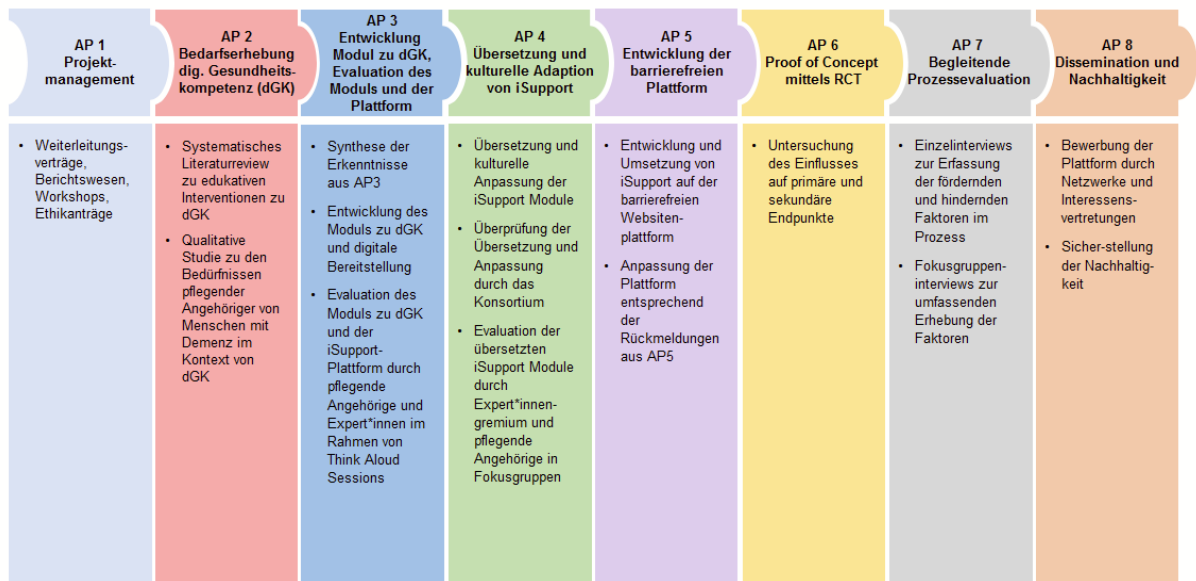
AP 1
Projektmanagement

• Weiterleitungsverträge, Berichtswesen, Workshops, Ethikanträge

AP 2
Bedarfserhebung dig. Gesundheitskompetenz (dGK)

• Systematisches Literaturreview zu edukativen Interventionen zu dGK
• Qualitative Studie zu den Bedürfnissen pflegender Angehöriger von Menschen mit Demenz im Kontext von dGK

AP 3
Entwicklung Modul zu dGK, Evaluation des Moduls und der Plattform

• Synthese der Erkenntnisse aus AP3
• Entwicklung des Moduls zu dGK und digitale Bereitstellung
• Evaluation des Moduls zu dGK und der iSupport-Plattform durch pflegende Angehörige und Expert*innen im Rahmen von Think Aloud Sessions

AP 4
Übersetzung und kulturelle Adaption von iSupport

• Übersetzung und kulturelle Anpassung der iSupport Module
• Überprüfung der Übersetzung und Anpassung durch das Konsortium
• Evaluation der übersetzten iSupport Module durch Expert*innengremium und pflegende Angehörige in Fokusgruppen

AP 5
Entwicklung der barrierefreien Plattform

• Entwicklung und Umsetzung von iSupport auf der barrierefreien Websitenplattform
• Anpassung der Plattform entsprechend der Rückmeldungen aus AP5

AP 6
Proof of Concept mittels RCT

• Untersuchung des Einflusses auf primäre und sekundäre Endpunkte

AP 7
Begleitende Prozessevaluation

• Einzelinterviews zur Erfassung der fördernden und hindernden Faktoren im Prozess
• Fokusgruppeninterviews zur umfassenden Erhebung der Faktoren

AP 8
Dissemination und Nachhaltigkeit

• Bewerbung der Plattform durch Netzwerke und Interessensvertretungen
• Sicher-stellung der Nachhaltigkeit